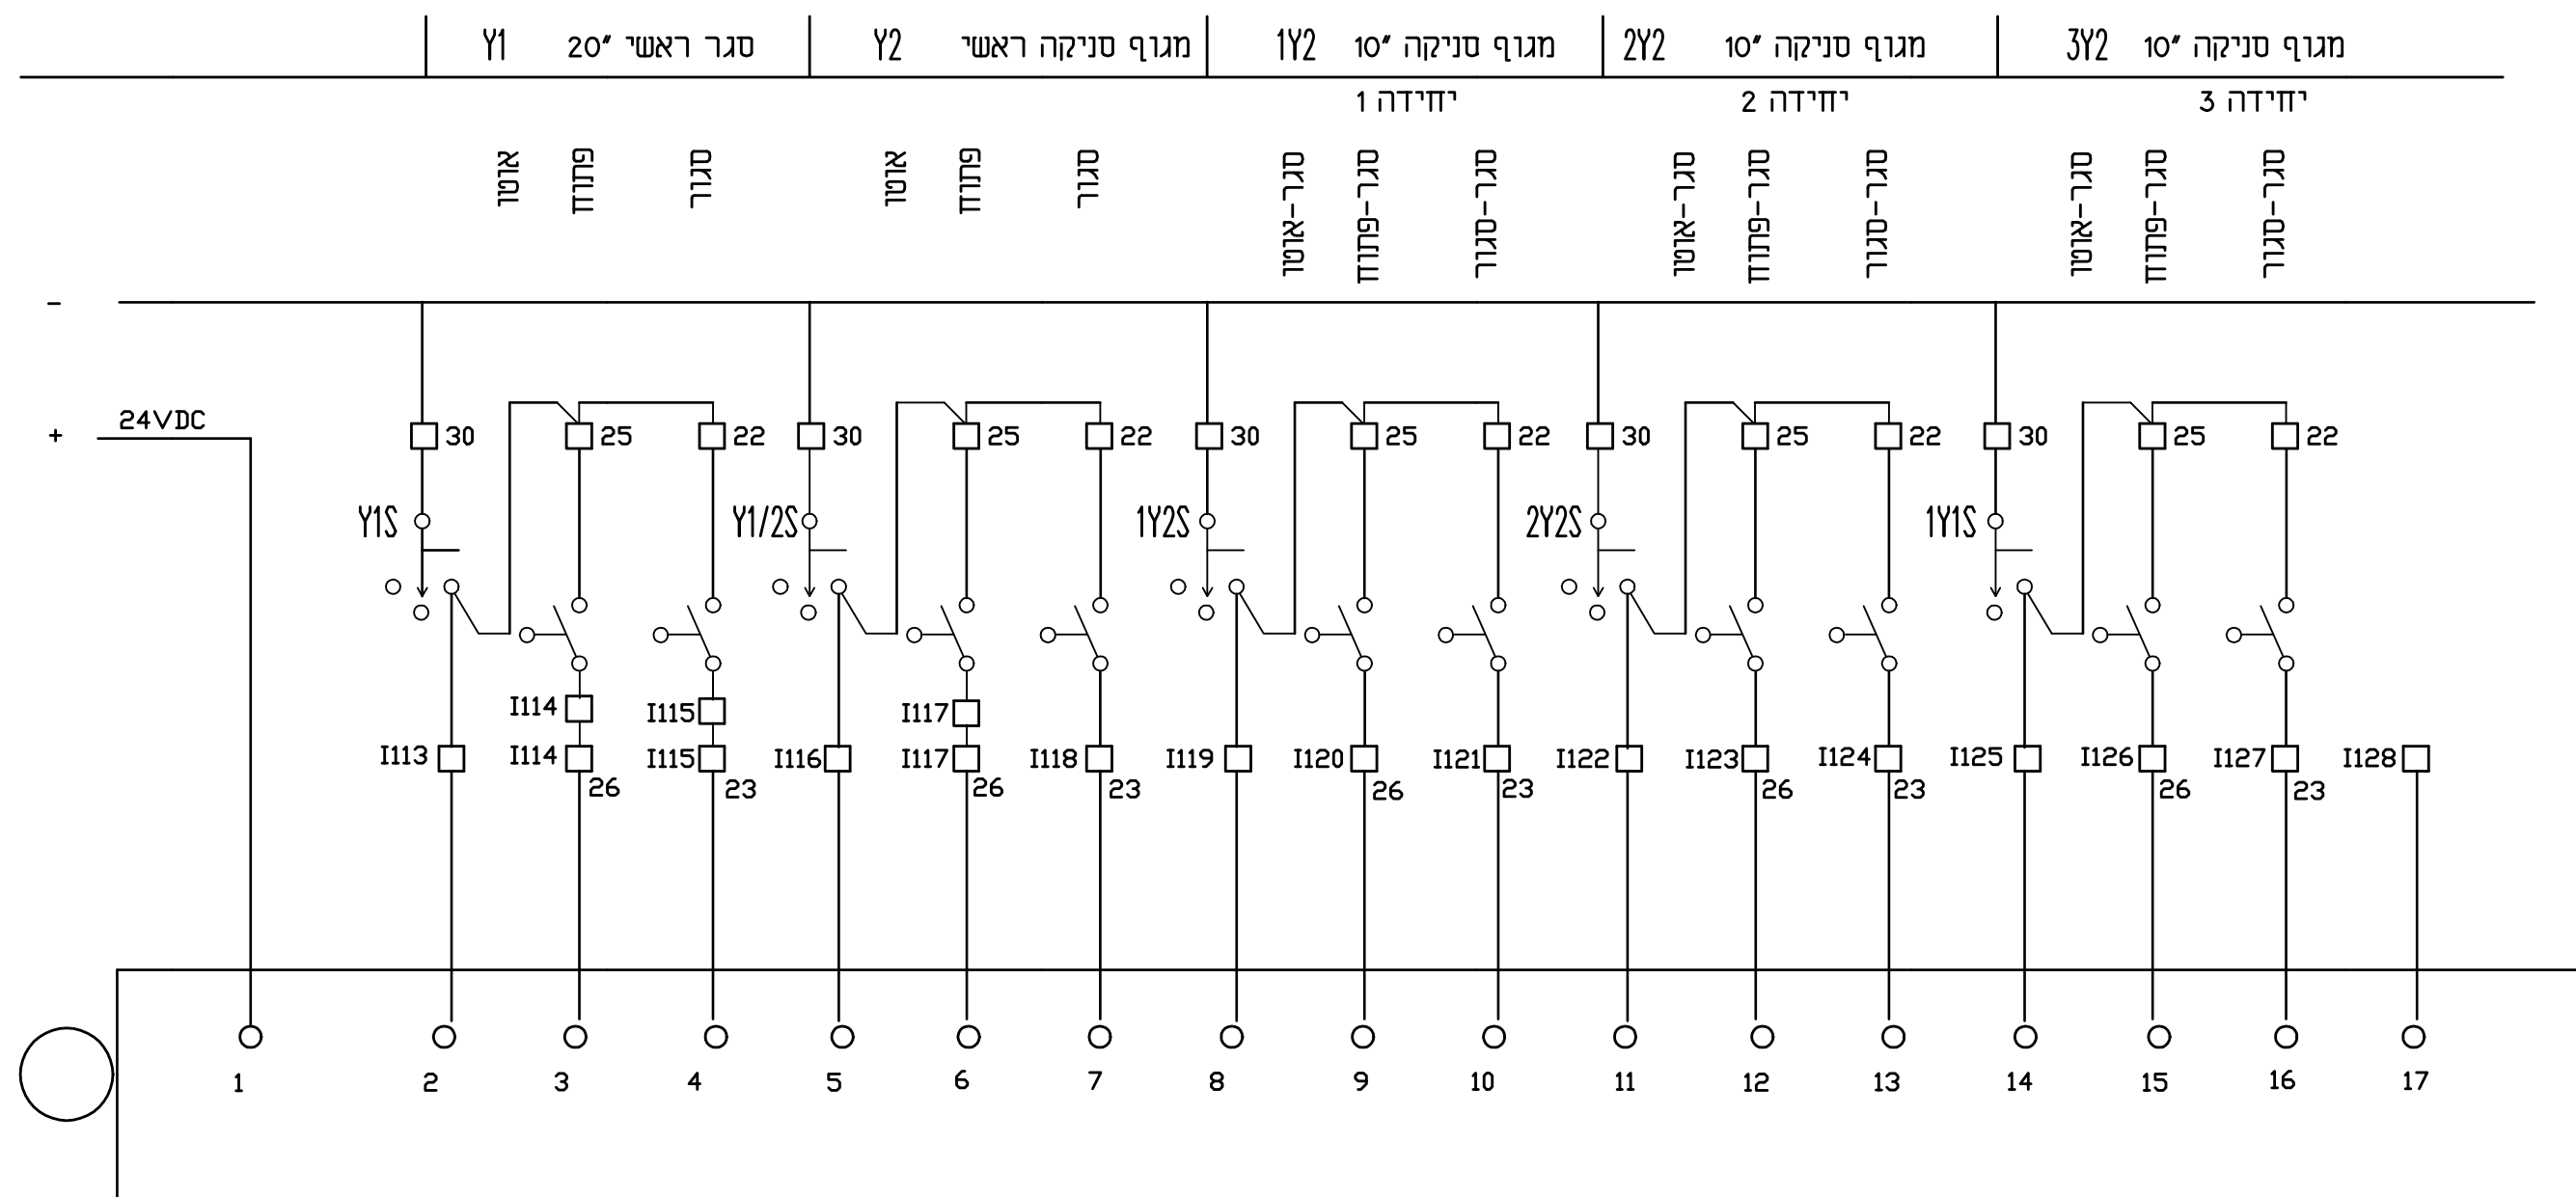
Y1 סגר ראשי ״20
Y2 מגוף סניקה ראשי
1Y2 מגוף סניקה ״10
2Y2 מגוף סניקה ״10
3Y2 מגוף סניקה ״10

יחידה 1
יחידה 2
יחידה 3

אוטו
פתוח
סגור
אוטו
פתוח
סגור
סגר-אוטו
סגר-פתוח
סגר-סגור
סגר-אוטו
סגר-פתוח
סגר-סגור
סגר-אוטו
סגר-פתוח
סגר-סגור

-
+
24VDC

30 25 22 30 25 22 30 25 22 30 25 22 30 25 22

Y1S
Y1/2S
1Y2S
2Y2S
1Y1S

I114
I115
I117

I113
I114
26
I115
23
I116
I117
26
I118
23
I119
I120
26
I121
23
I122
I123
26
I124
23
I125
I126
26
I127
23
I128

1 2 3 4 5 6 7 8 9 10 11 12 13 14 15 16 17